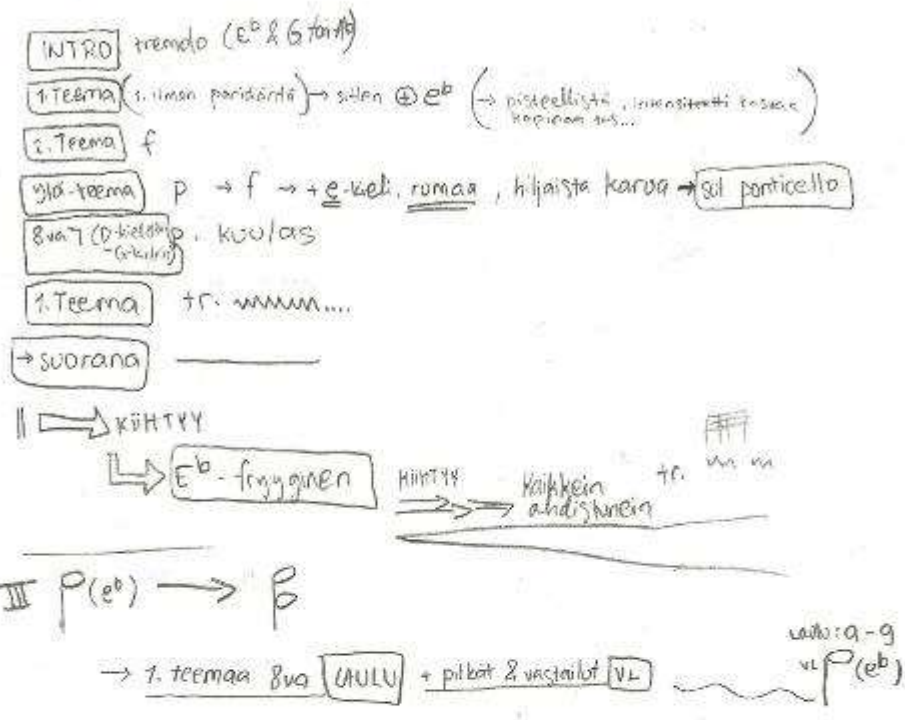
INTRO tremolo ($E^b$ & G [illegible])

1. Teema (1. ilman paridardia) → sitten ⊕ $e^b$ (→ pisteellistä, intensiteetti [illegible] kopioon tms...)

2. Teema f

Ylä-teema p → f → + e-kieli, rumaa, hiljaista karua → sul ponticello

8va? (D-kielellä G-kielellä) p. kuulas

1. Teema tr. mmm....

→ suorana

II ⟹ KIIHTYY

⟹ $E^b$ - fryyginen KIIHTYY ⟹ Kaikkein ahdistunein tr.

III $P(e^b)$ ⟶ $P$

→ 1. teemaa 8va LAULU + piikit & vastailut VL

Laulu: a - g
VL $P(e^b)$